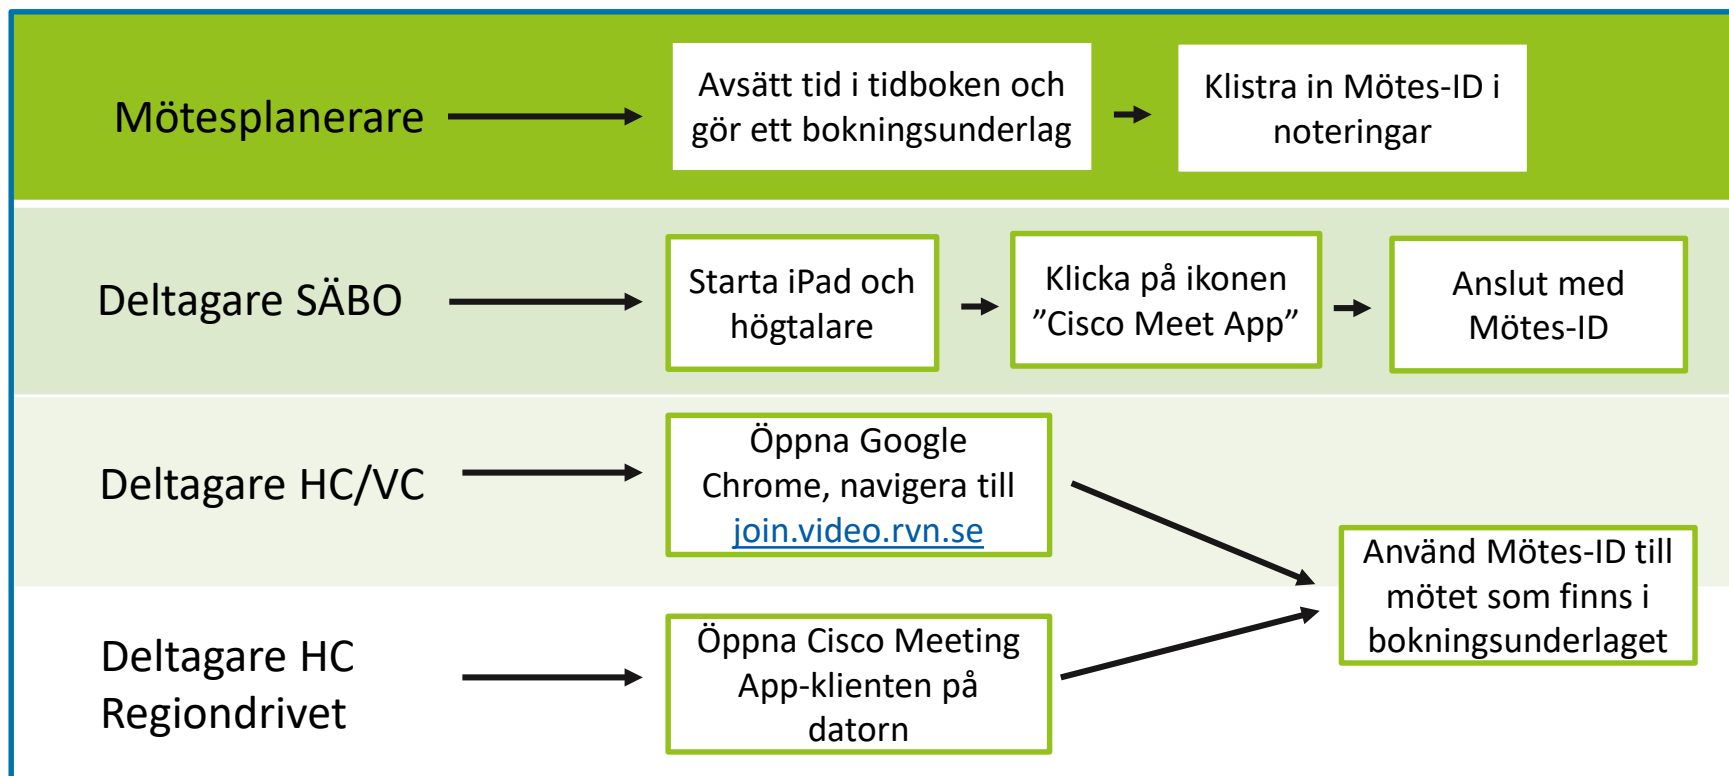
Mötesplanerare

Avsätt tid i tidboken och gör ett bokningsunderlag

Klistra in Mötes-ID i noteringar

Deltagare SÄBO

Starta iPad och högtalare

Klicka på ikonen ”Cisco Meet App”

Anslut med Mötes-ID

Deltagare HC/VC

Öppna Google Chrome, navigera till join.video.rvn.se

Använd Mötes-ID till mötet som finns i bokningsunderlaget

Deltagare HC Regiondrivet

Öppna Cisco Meeting App-klienten på datorn